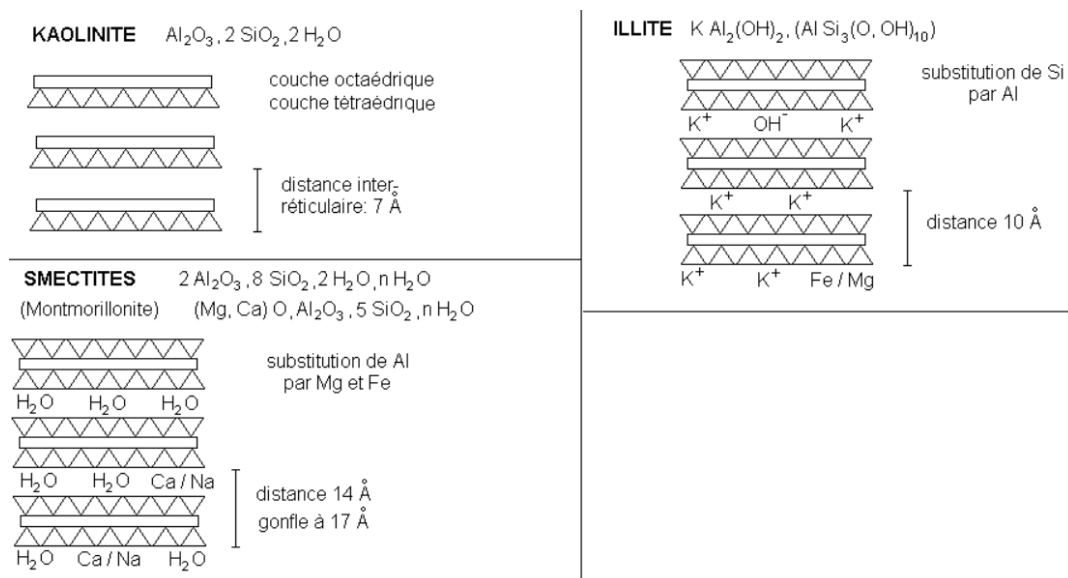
KAOLINITE $Al_2O_3$, 2 $SiO_2$, 2 $H_2O$

couche octaédrique
couche tétraédrique

distance inter-réticulaire: 7 Å

SMECTITES 2 $Al_2O_3$, 8 $SiO_2$, 2 $H_2O$, n $H_2O$

(Montmorillonite) (Mg, Ca) O, $Al_2O_3$, 5 $SiO_2$, n $H_2O$

substitution de Al par Mg et Fe

$H_2O$ $H_2O$ $H_2O$

$H_2O$ $H_2O$ Ca / Na

distance 14 Å
gonfle à 17 Å

$H_2O$ Ca / Na $H_2O$

ILLITE K $Al_2(OH)_2$, (Al $Si_3$(O, OH)$_{10}$)

substitution de Si par Al

$K^+$ $OH^-$ $K^+$

$K^+$ $K^+$

distance 10 Å

$K^+$ $K^+$ Fe / Mg